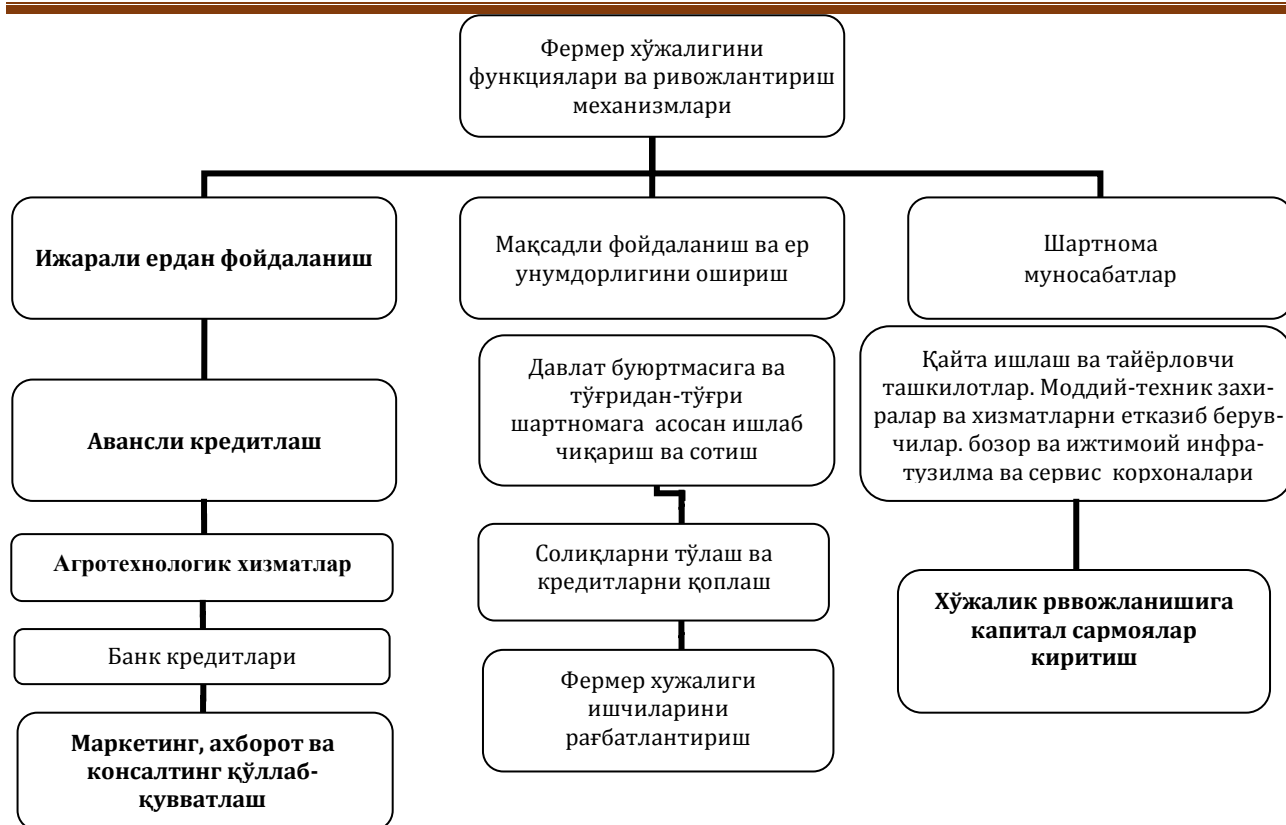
Фермер хўжалигини функциялари ва ривожлантириш механизмлари

Ижарали ердан фойдаланиш

Авансли кредитлаш

Агротехнологик хизматлар

Банк кредитлари

Маркетинг, ахборот ва консалтинг қўллаб-қувватлаш

Мақсадли фойдаланиш ва ер унумдорлигини ошириш

Давлат буюртмасига ва тўғридан-тўғри шартномага асосан ишлаб чиқариш ва сотиш

Солиқларни тўлаш ва кредитларни қоплаш

Фермер хужалиги ишчиларини рағбатлантириш

Шартнома муносабатлар

Қайта ишлаш ва тайёрловчи ташкилотлар. Моддий-техник захиралар ва хизматларни етказиб берувчилар. бозор ва ижтимоий инфратузилма ва сервис корхоналари

Хўжалик рввожланишига капитал сармоялар киритиш